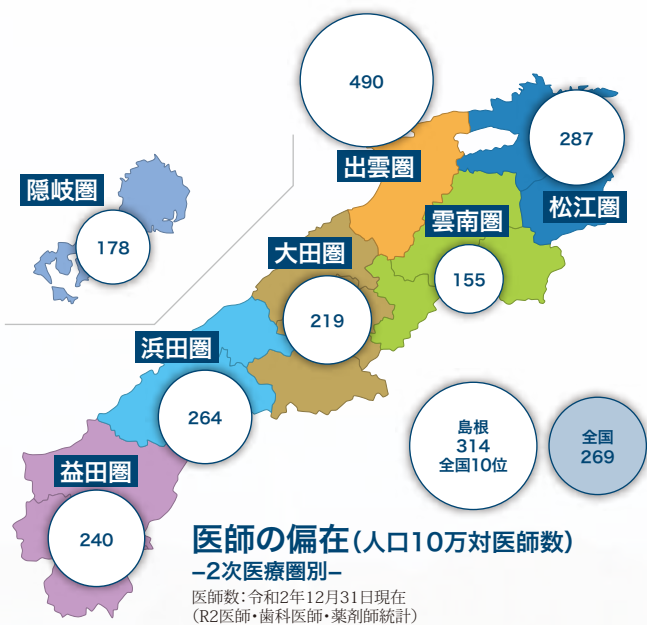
490

出雲圏

287

松江圏

隠岐圏

178

雲南圏

155

大田圏

219

浜田圏

264

島根
314
全国10位

全国
269

益田圏

240

医師の偏在(人口10万対医師数)
–2次医療圏別–

医師数:令和2年12月31日現在
(R2医師・歯科医師・薬剤師統計)